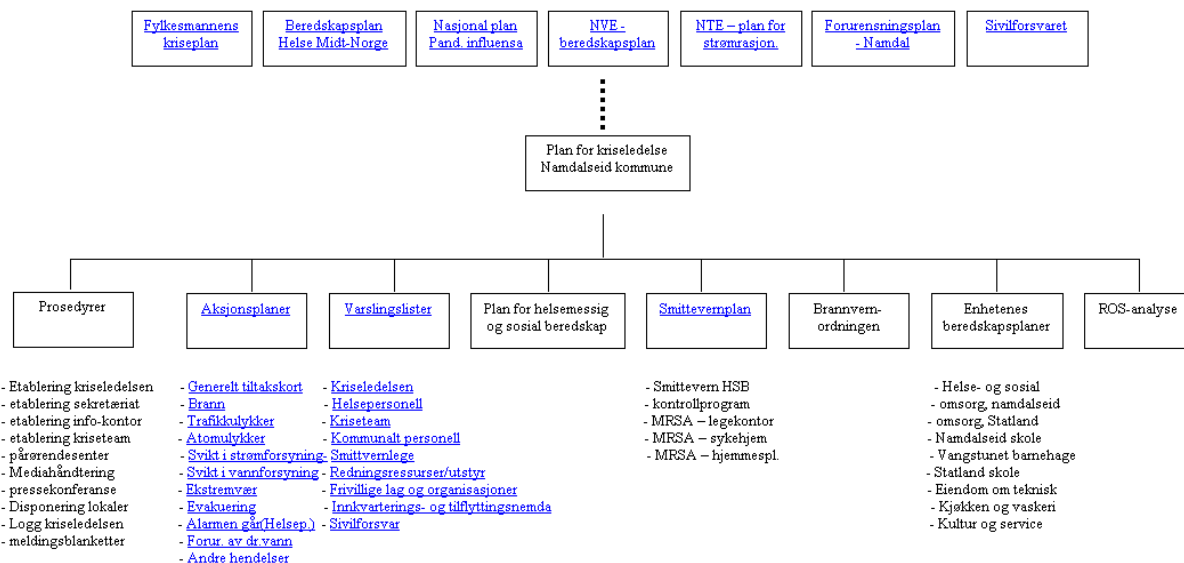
Fylkesmannens kriseplan

Beredskapsplan Helse Midt-Norge

Nasjonal plan Pand. influensa

NVE - beredskapsplan

NTE – plan for strømrasjon.

Forurensningsplan - Namdal

Sivilforsvaret

Plan for kriseledelse Namdalseid kommune

Prosedyrer

Aksjonsplaner

Varslingslister

Plan for helsemessig og sosial beredskap

Smittevernplan

Brannvern-ordningen

Enhetenes beredskapsplaner

ROS-analyse

- Etablering kriseledelsen
- etablering sekretæriat
- etablering info-kontor
- etablering kriseteam
- pårørendesenter
- Mediahåndtering
- pressekonferanse
- Disponering lokaler
- Logg kriseledelsen
- meldingsblanketter

- Generelt tiltakskort
- Brann
- Trafikkulykker
- Atomulykker
- Svikt i strømforsyning
- Svikt i vannforsyning
- Ekstremvær
- Evakuering
- Alarmen går(Helsep.)
- Forur. av dr.vann
- Andre hendelser

- Kriseledelsen
- Helsepersonell
- Kriseteam
- Kommunalt personell
- Smittevernlege
- Redningsressurser/utstyr
- Frivillige lag og organisasjoner
- Innkvarterings- og tilflyttingsnemda
- Sivilforsvar

- Smittevern HSB
- kontrollprogram
- MRSA – legekontor
- MRSA – sykehjem
- MRSA – hjemmespl.

- Helse- og sosial
- omsorg, namdalseid
- omsorg, Statland
- Namdalseid skole
- Vangstunet barnehage
- Statland skole
- Eiendom om teknisk
- Kjøkken og vaskeri
- Kultur og service